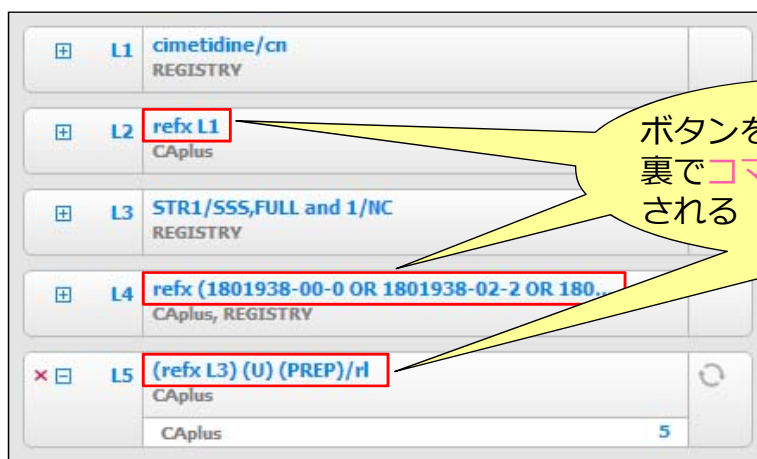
⊞ L1 cimetidine/cn
REGISTRY

⊞ L2 refx L1
CAplus

⊞ L3 STR1/SSS,FULL and 1/NC
REGISTRY

⊞ L4 refx (1801938-00-0 OR 1801938-02-2 OR 180...
CAplus, REGISTRY

× ⊟ L5 (refx L3) (U) (PREP)/rl
CAplus

CAplus 5

ボタンを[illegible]
裏でコマ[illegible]
される